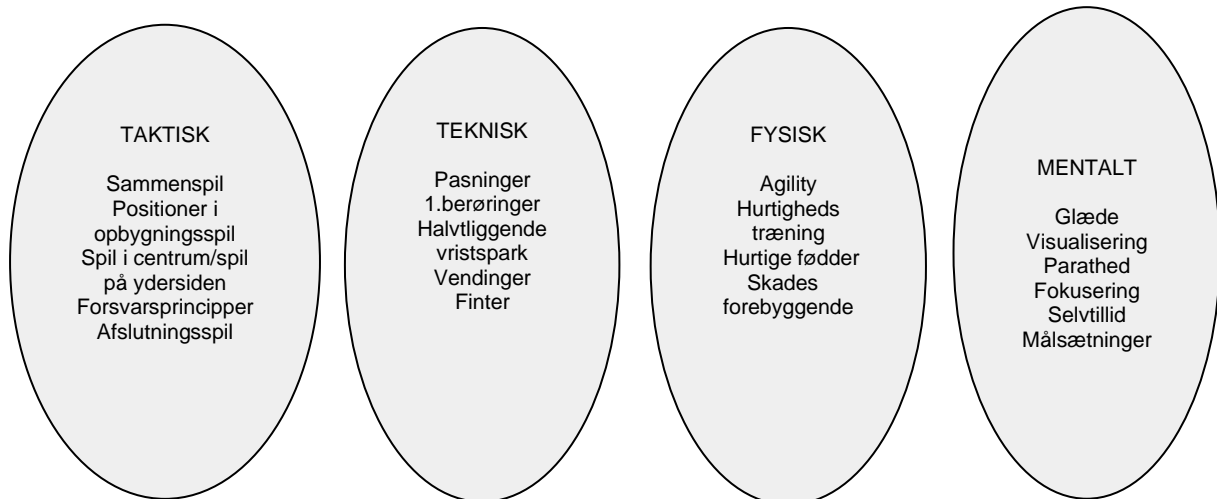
TAKTISK

Sammenspil
Positioner i opbygningsspil
Spil i centrum/spil på ydersiden
Forsvarsprincipper
Afslutningsspil

TEKNISK

Pasninger
1.berøringer
Halvtliggende vristspark
Vendinger
Finter

FYSISK

Agility
Hurtigheds træning
Hurtige fødder
Skades forebyggende

MENTALT

Glæde
Visualisering
Parathed
Fokusering
Selvtillid
Målsætninger